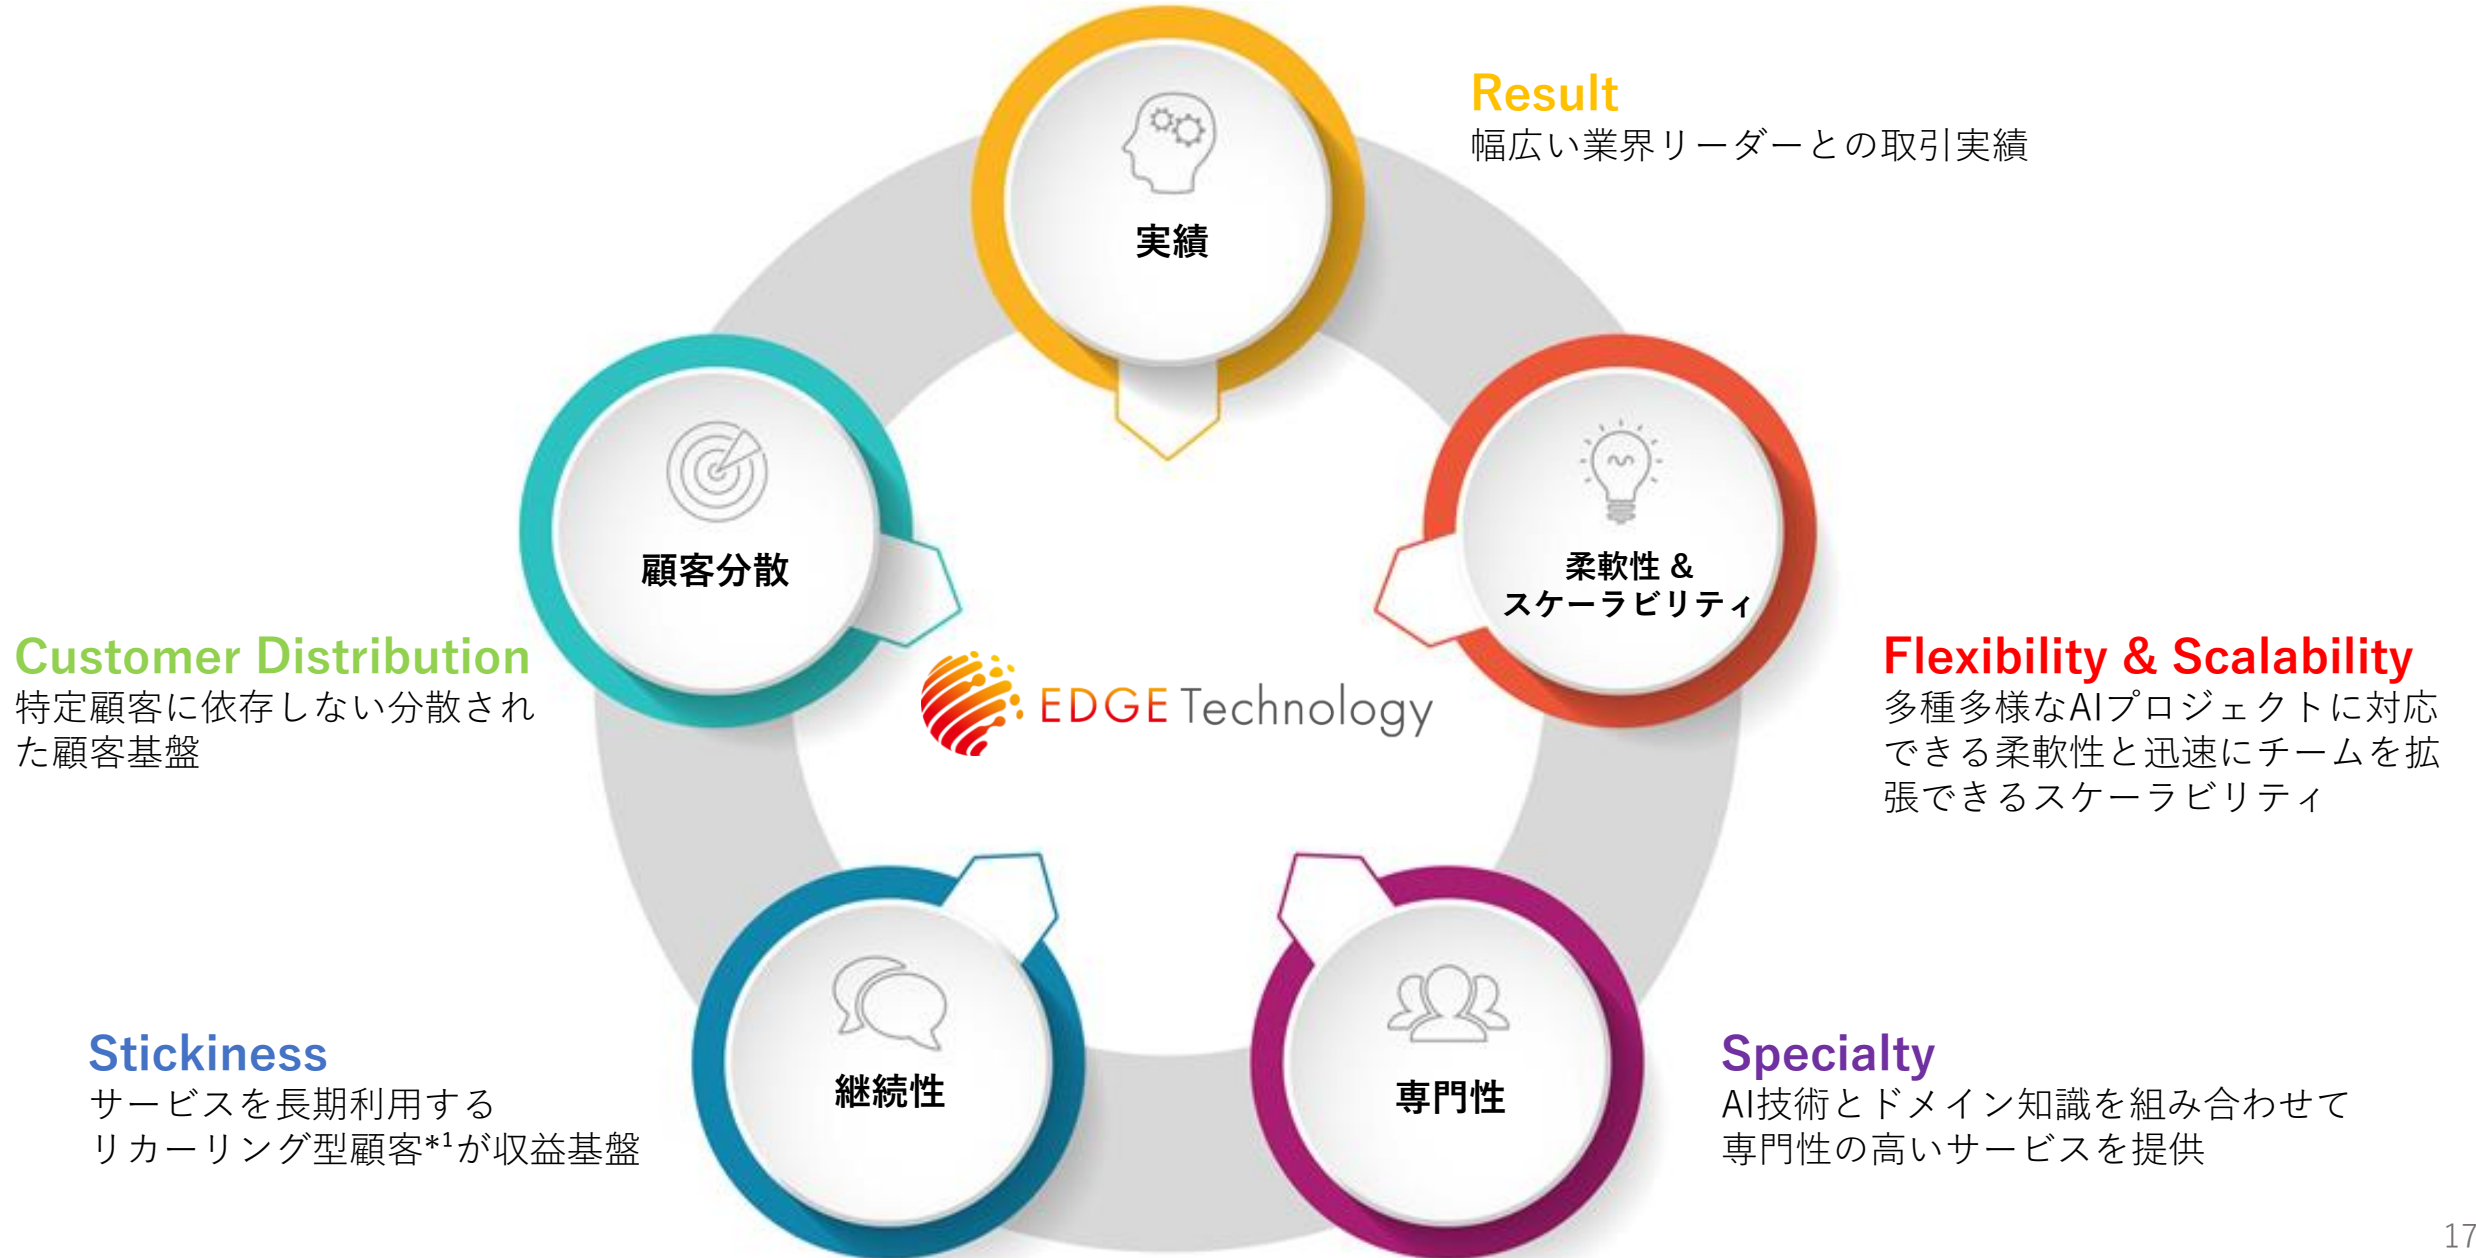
Result
幅広い業界リーダーとの取引実績

実績

顧客分散

柔軟性 &
スケーラビリティ

Customer Distribution
特定顧客に依存しない分散された顧客基盤

EDGE Technology

Flexibility & Scalability
多種多様なAIプロジェクトに対応できる柔軟性と迅速にチームを拡張できるスケーラビリティ

継続性

専門性

Stickiness
サービスを長期利用する
リカーリング型顧客$^{*1}$が収益基盤

Specialty
AI技術とドメイン知識を組み合わせて
専門性の高いサービスを提供

17